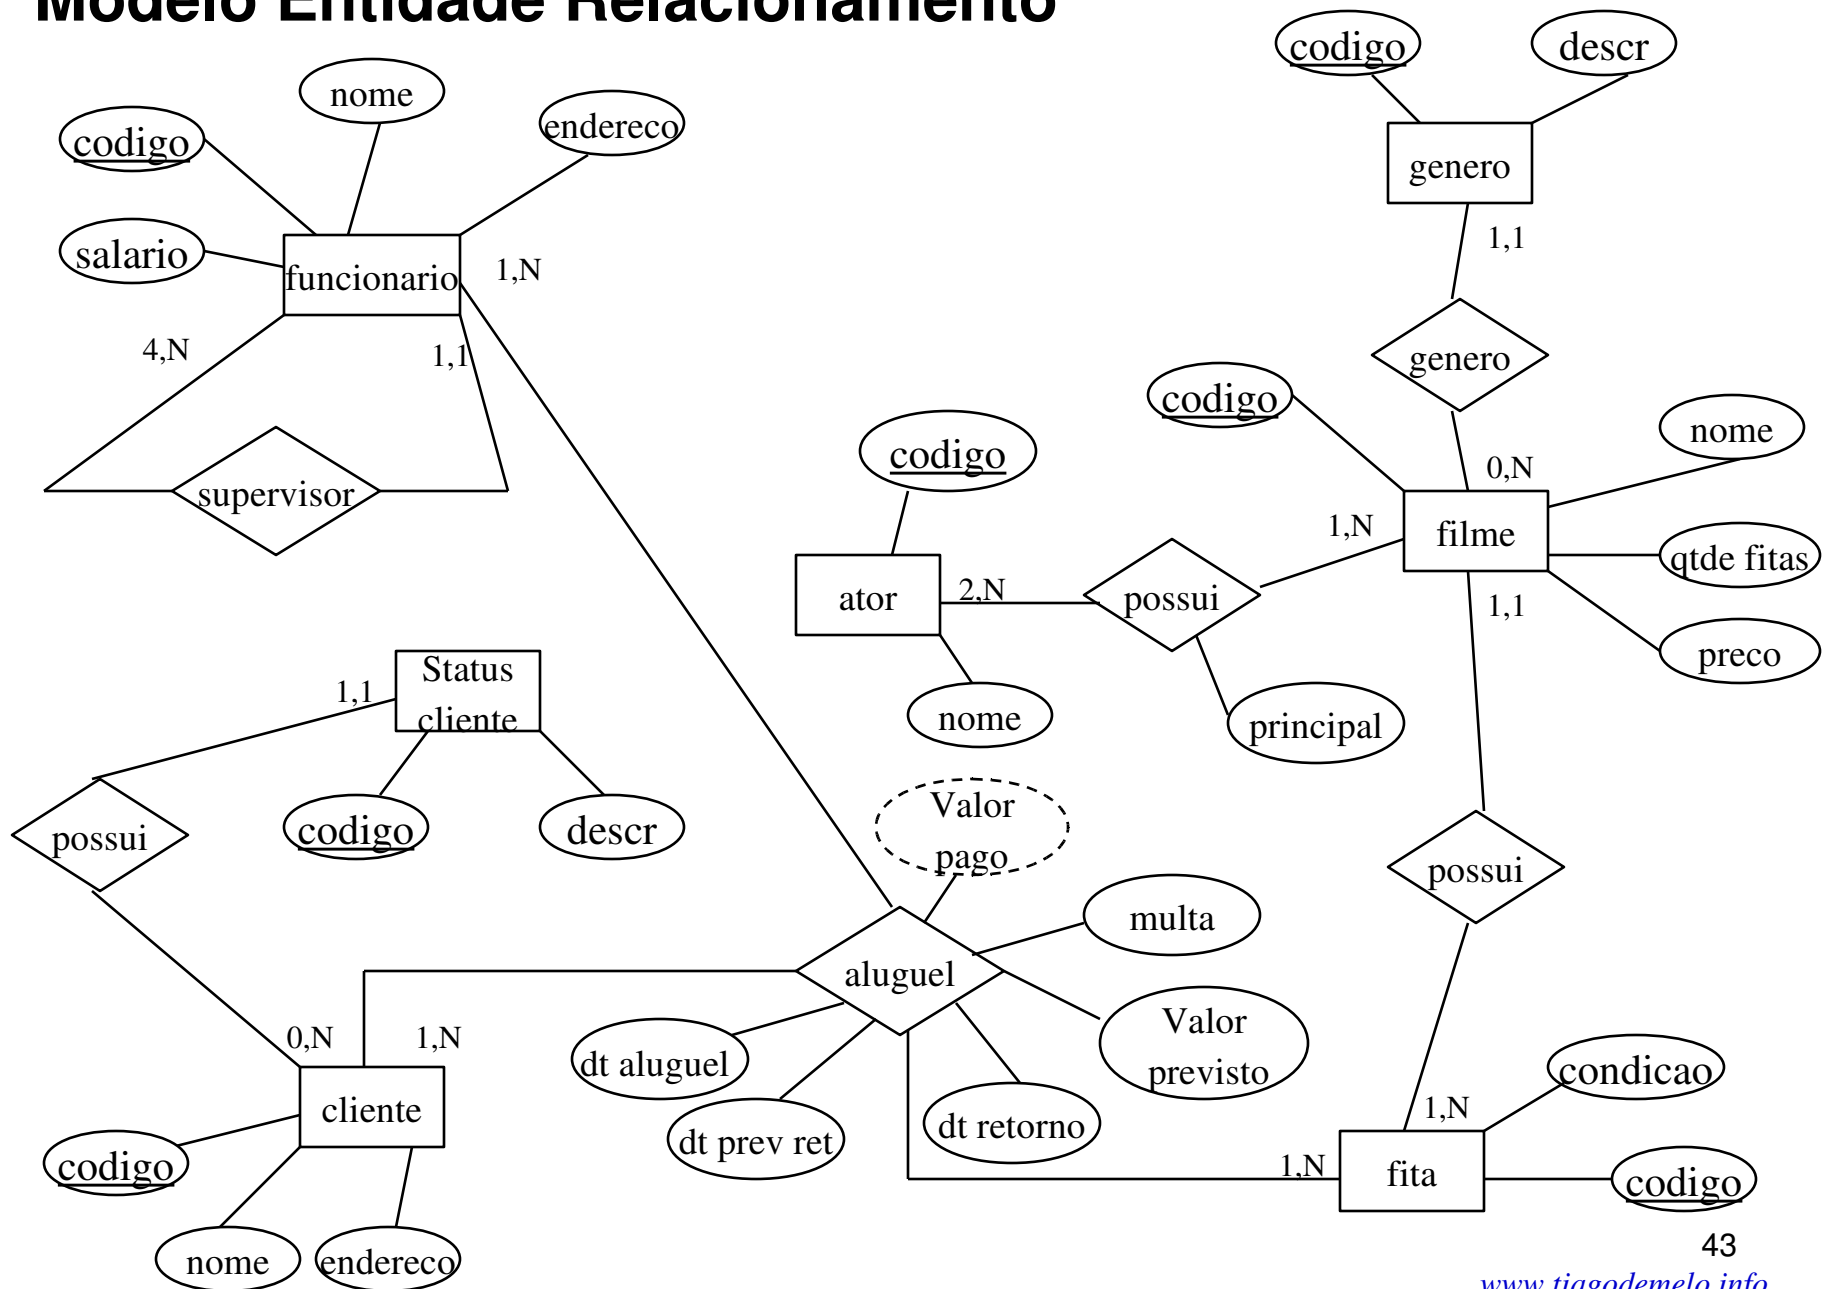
Modelo Entidade Relacionamento

nome
codigo
endereco
salario
funcionario
1,N
4,N
1,1
supervisor

codigo
descr
genero
1,1
genero
codigo
nome
0,N
codigo
filme
1,N
qtde fitas
ator
2,N
possui
1,1
preco
nome
principal

Status cliente
1,1
possui
codigo
descr

Valor pago
multa
aluguel
Valor previsto
dt aluguel
dt prev ret
dt retorno
0,N
1,N
cliente
codigo
nome
endereco

possui
condicao
1,N
1,N
fita
codigo

43
www.tiagodemelo.info